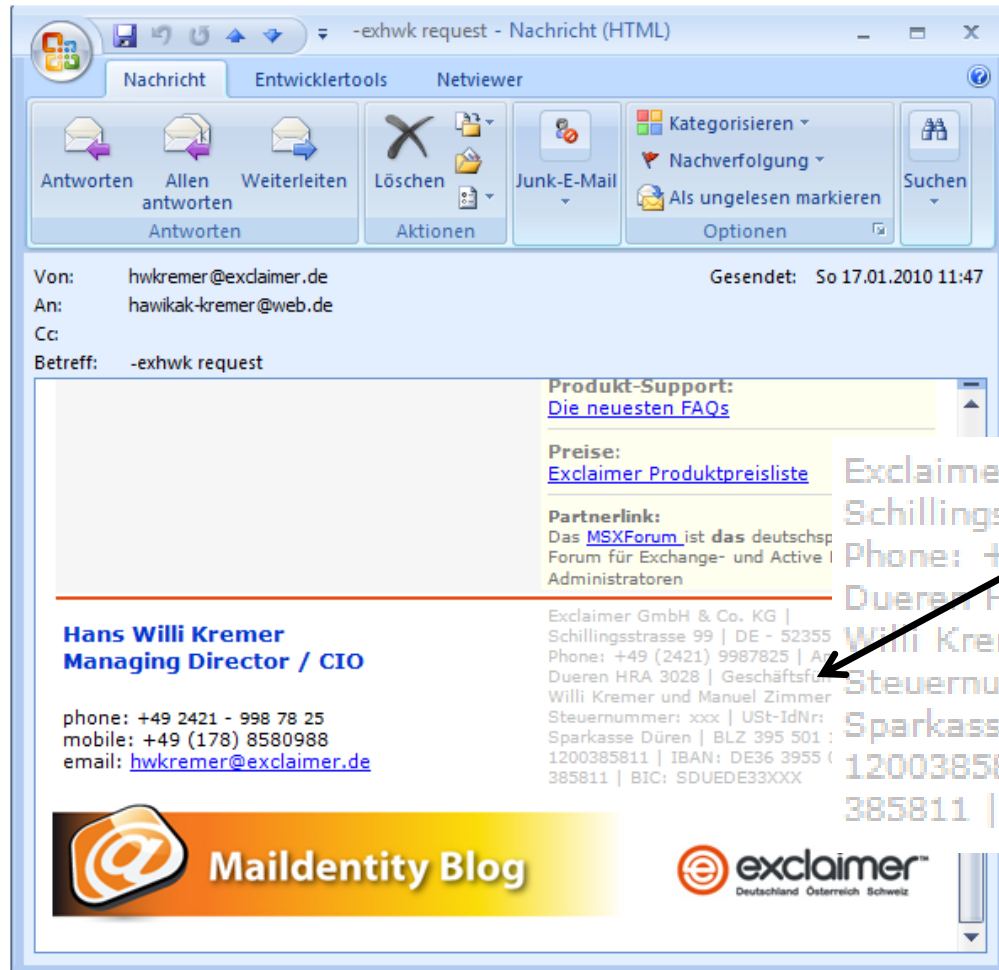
-exhwk request - Nachricht (HTML)

Nachricht Entwicklertools Netviewer

Antworten Allen antworten Weiterleiten
Antworten

Löschen
Aktionen

Junk-E-Mail

Kategorisieren
Nachverfolgung
Als ungelesen markieren
Optionen

Suchen

Von: hwkremer@exclaimer.de
An: hawikak-kremer@web.de
Cc:
Betreff: -exhwk request

Gesendet: So 17.01.2010 11:47

Produkt-Support:
Die neuesten FAQs

Preise:
Exclaimer Produktpreisliste

Partnerlink:
Das MSXForum ist das deutschsp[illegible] Forum für Exchange- und Active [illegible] Administratoren

Hans Willi Kremer
Managing Director / CIO

phone: +49 2421 - 998 78 25
mobile: +49 (178) 8580988
email: hwkremer@exclaimer.de

Exclaimer GmbH & Co. KG | Schillingsstrasse 99 | DE - 52355 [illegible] Phone: +49 (2421) 9987825 | A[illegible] Dueren HRA 3028 | Geschäftsfü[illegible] Willi Kremer und Manuel Zimmer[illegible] Steuernummer: xxx | USt-IdNr: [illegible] Sparkasse Düren | BLZ 395 501 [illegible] 1200385811 | IBAN: DE36 3955 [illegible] 385811 | BIC: SDUEDE33XXX

Exclaime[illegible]
Schillings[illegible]
Phone: +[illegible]
Dueren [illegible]
Willi Kre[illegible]
Steuernu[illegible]
Sparkass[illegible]
120038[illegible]
385811 |

MailIdentity Blog

exclaimer
Deutschland Österreich Schweiz